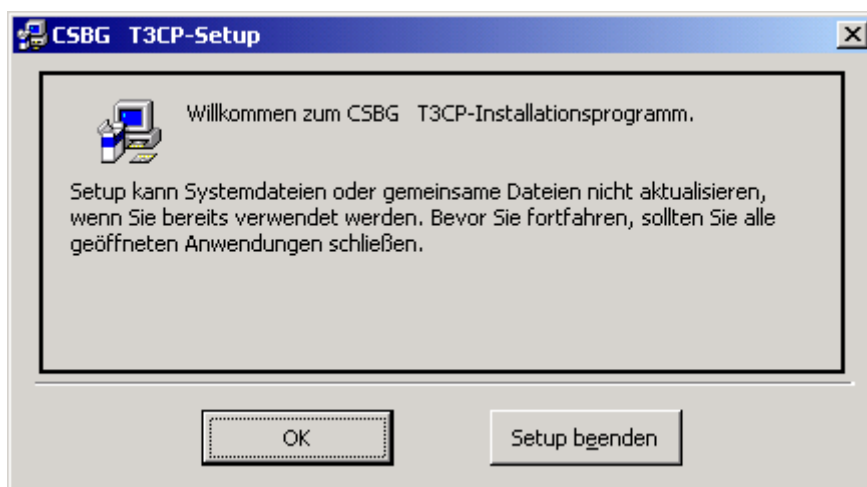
CSBG T3CP-Setup

Willkommen zum CSBG T3CP-Installationsprogramm.

Setup kann Systemdateien oder gemeinsame Dateien nicht aktualisieren, wenn Sie bereits verwendet werden. Bevor Sie fortfahren, sollten Sie alle geöffneten Anwendungen schließen.

OK

Setup beenden